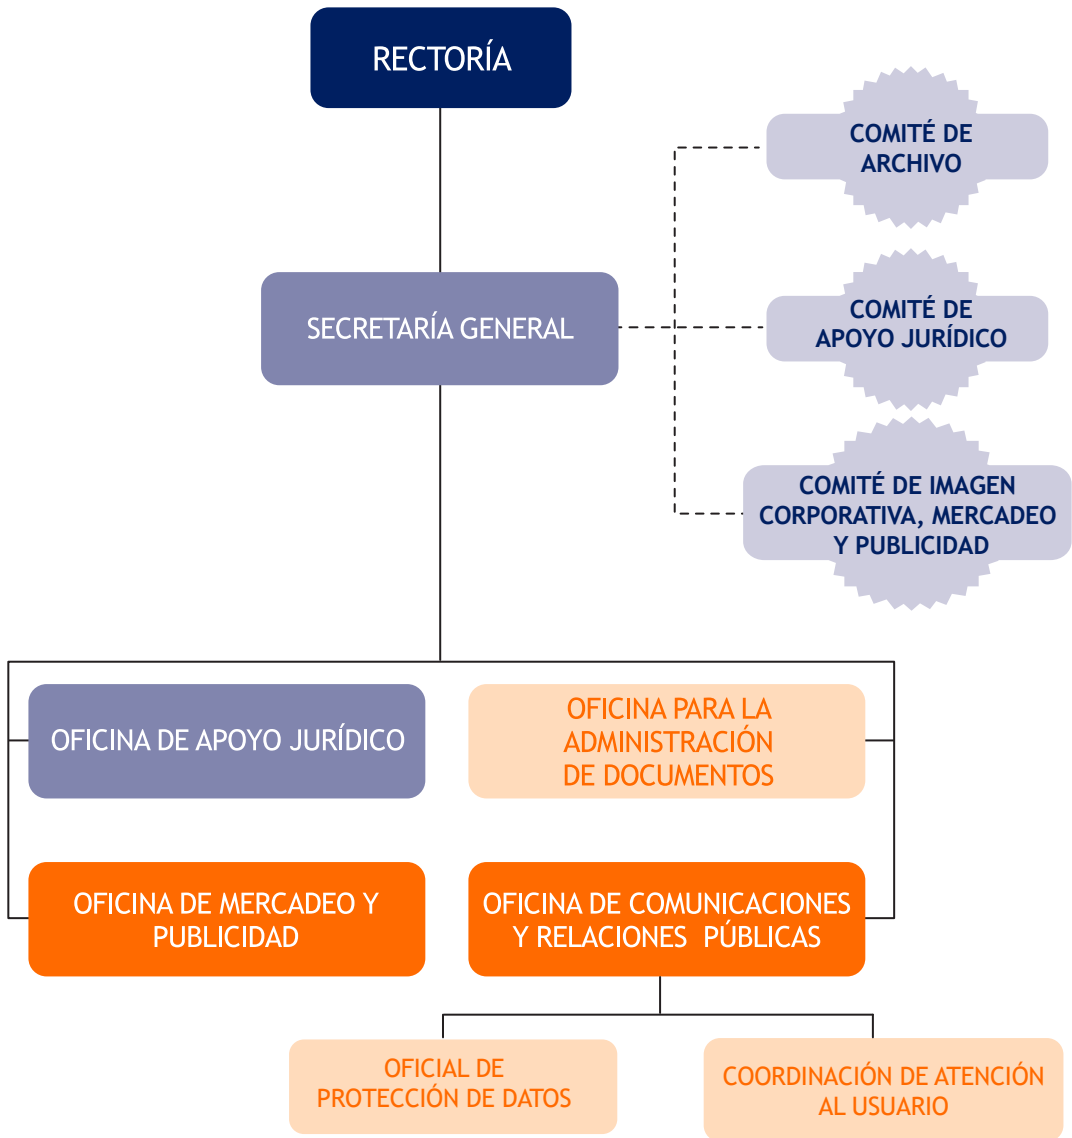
RECTORÍA

SECRETARÍA GENERAL

COMITÉ DE ARCHIVO

COMITÉ DE APOYO JURÍDICO

COMITÉ DE IMAGEN CORPORATIVA, MERCADEO Y PUBLICIDAD

OFICINA DE APOYO JURÍDICO

OFICINA PARA LA ADMINISTRACIÓN DE DOCUMENTOS

OFICINA DE MERCADEO Y PUBLICIDAD

OFICINA DE COMUNICACIONES Y RELACIONES PÚBLICAS

OFICIAL DE PROTECCIÓN DE DATOS

COORDINACIÓN DE ATENCIÓN AL USUARIO